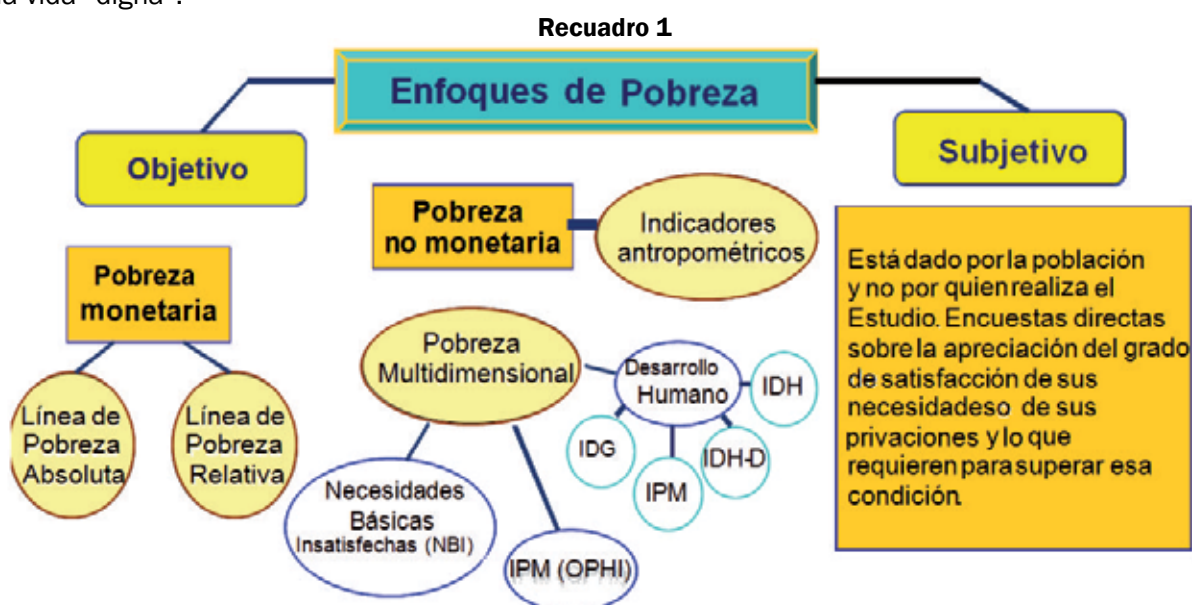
a vida "digna".

Recuadro 1

Enfoques de Pobreza

Objetivo

Subjetivo

Pobreza no monetaria

Indicadores antropométricos

Pobreza monetaria

Línea de Pobreza Absoluta

Línea de Pobreza Relativa

Pobreza Multidimensional

Desarrollo Humano

IDH

IDG

IDH-D

IPM

Necesidades Básicas Insatisfechas (NBI)

IPM (OPHI)

Está dado por la población y no por quien realiza el Estudio. Encuestas directas sobre la apreciación del grado de satisfacción de sus necesidades o de sus privaciones y lo que requieren para superar esa condición.